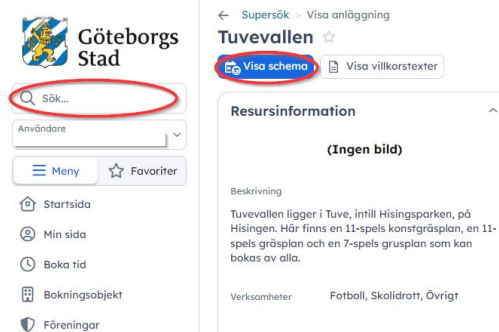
Göteborgs Stad

Sök...

Användare

Meny

Favoriter

Startsida

Min sida

Boka tid

Bokningsobjekt

Föreningar

← Supersök > Visa anläggning

Tuvevallen ☆

Visa schema

Visa villkorstexter

Resursinformation

(Ingen bild)

Beskrivning

Tuvevallen ligger i Tuve, intill Hisingsparken, på Hisingen. Här finns en 11-spels konstgräsplan, en 11-spels gräsplan och en 7-spels grusplan som kan bokas av alla.

Verksamheter Fotboll, Skolidrott, Övrigt